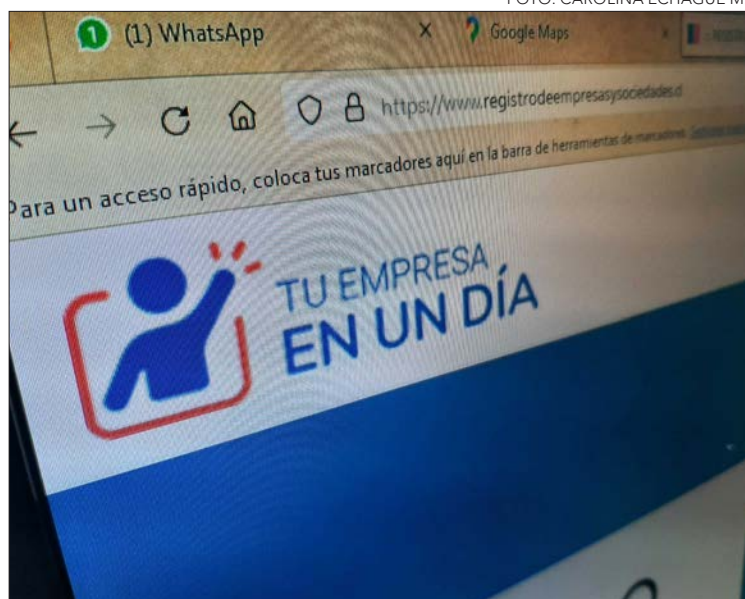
FOTO: CAROLINA ECHAGÜE M

1 (1) WhatsApp ×

Google Maps ×

https://www.registrodeempresasysociedades.cl

Para un acceso rápido, coloca tus marcadores aquí en la barra de herramientas de marcadores. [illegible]

TU EMPRESA
EN UN DÍA